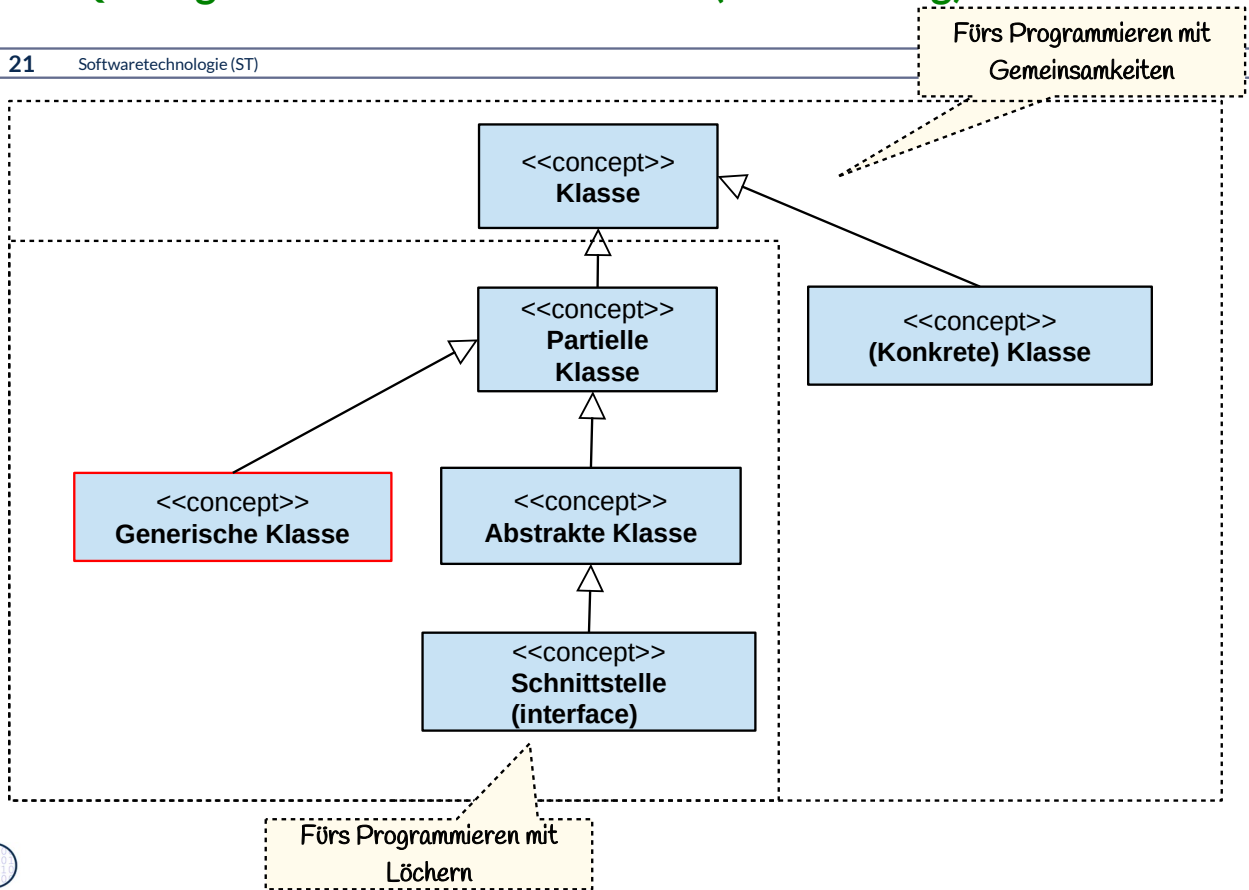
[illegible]

21 Softwaretechnologie (ST)

Fürs Programmieren mit Gemeinsamkeiten

<<concept>>
**Klasse**

<<concept>>
**Partielle Klasse**

<<concept>>
**(Konkrete) Klasse**

<<concept>>
**Generische Klasse**

<<concept>>
**Abstrakte Klasse**

<<concept>>
**Schnittstelle (interface)**

Fürs Programmieren mit Löchern